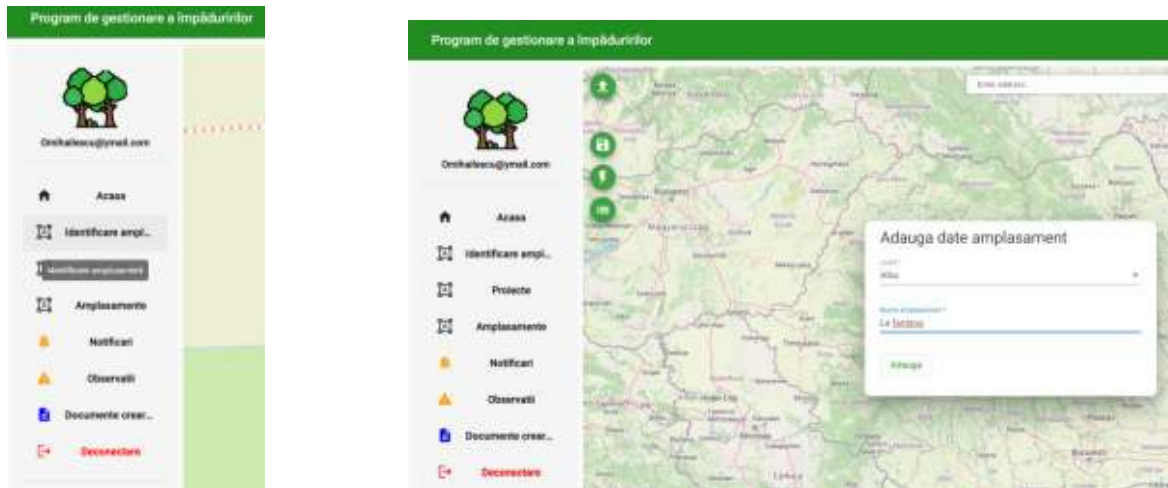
Program de gestionare a împăduririlor

Omihailescu@ymail.com

Acasa

Identificare ampl...

Identificare amplasament

Amplasamente

Notificari

Observatii

Documente crear...

Deconectare

Program de gestionare a împăduririlor

Omihailescu@ymail.com

Acasa

Identificare ampl...

Proiecte

Amplasamente

Notificari

Observatii

Documente crear...

Deconectare

Enter address

Adauga date amplasament

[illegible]

Alba

Nume amplasament*

La fantana

Adauga